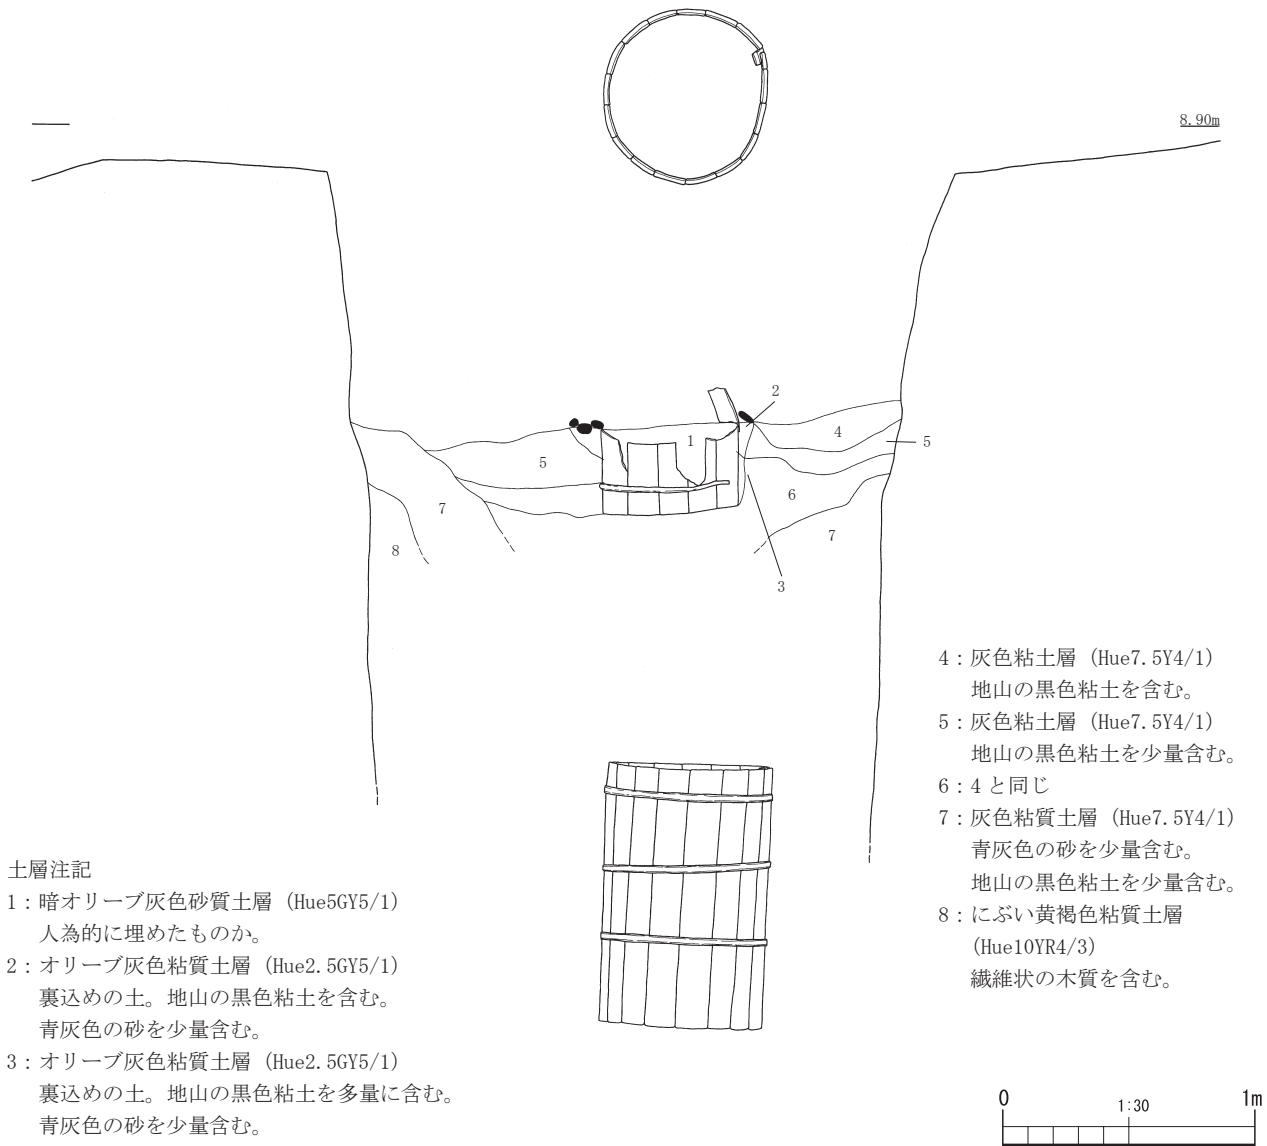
8.90m

2

1

4

5

5

6

7

7

8

3

4：灰色粘土層（Hue7.5Y4/1）
地山の黒色粘土を含む。
5：灰色粘土層（Hue7.5Y4/1）
地山の黒色粘土を少量含む。
6：4と同じ
7：灰色粘質土層（Hue7.5Y4/1）
青灰色の砂を少量含む。
地山の黒色粘土を少量含む。
8：にぶい黄褐色粘質土層
(Hue10YR4/3)
繊維状の木質を含む。

土層注記
1：暗オリーブ灰色砂質土層（Hue5GY5/1）
人為的に埋めたものか。
2：オリーブ灰色粘質土層（Hue2.5GY5/1）
裏込めの土。地山の黒色粘土を含む。
青灰色の砂を少量含む。
3：オリーブ灰色粘質土層（Hue2.5GY5/1）
裏込めの土。地山の黒色粘土を多量に含む。
青灰色の砂を少量含む。

0 1:30 1m